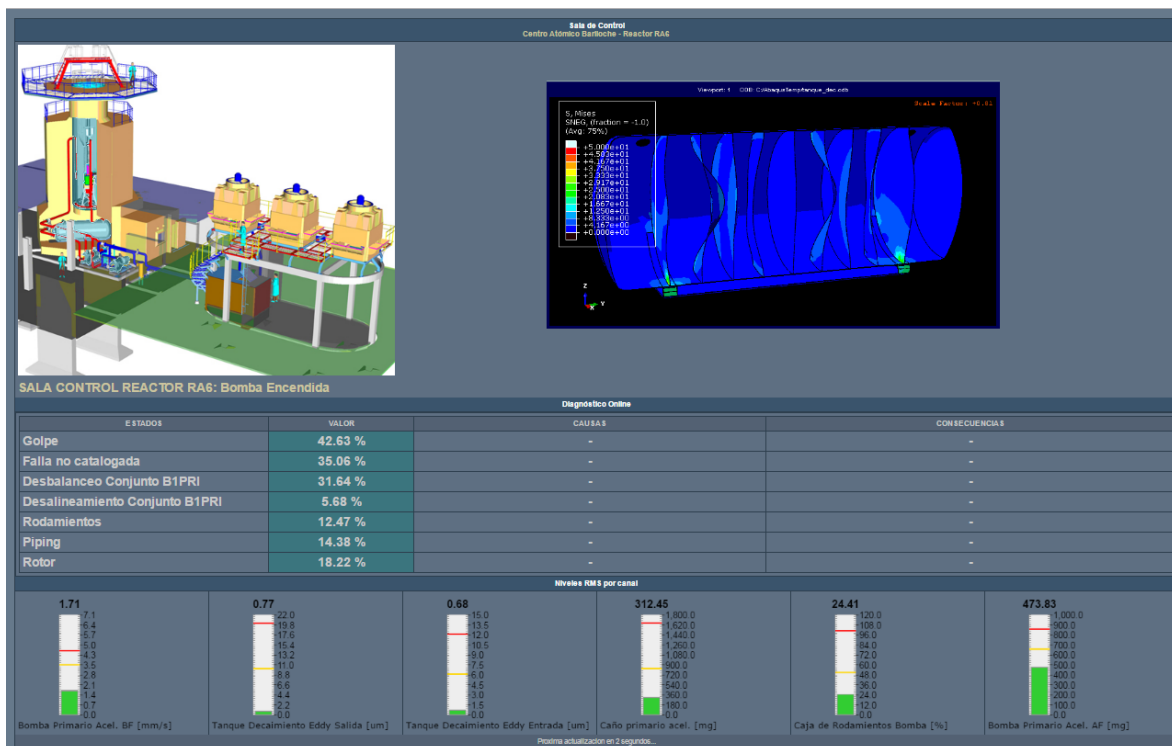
Sala de Control
Centro Atómico Bariloche - Reactor RA6

Viewport: 1 ODB: C:/Abaqus/Temp/tanque_dec.odb

Scale Factor: +0.01

S, Mises
SNEG, (fraction = -1.0)
(Avg: 75%)
+5.000e+01
+4.583e+01
+4.167e+01
+3.750e+01
+3.333e+01
+2.917e+01
+2.500e+01
+2.083e+01
+1.667e+01
+1.250e+01
+8.333e+00
+4.167e+00
+0.000e+00

Z
Y
X

SALA CONTROL REACTOR RA6: Bomba Encendida

Diagnóstico Online

| ESTADOS | VALOR | CAUSAS | CONSECUENCIAS |
|---|---|---|---|
| Golpe | 42.63 % | - | - |
| Falla no catalogada | 35.06 % | - | - |
| Desbalanceo Conjunto B1PRI | 31.64 % | - | - |
| Desalineamiento Conjunto B1PRI | 5.68 % | - | - |
| Rodamientos | 12.47 % | - | - |
| Piping | 14.38 % | - | - |
| Rotor | 18.22 % | - | - |

Niveles RMS por canal

1.71
7.1 6.4 5.7 5.0 4.3 3.5 2.8 2.1 1.4 0.7 0.0
Bomba Primario Acel. BF [mm/s]

0.77
22.0 19.8 17.6 15.4 13.2 11.0 8.8 6.6 4.4 2.2 0.0
Tanque Decaimiento Eddy Salida [um]

0.68
15.0 13.5 12.0 10.5 9.0 7.5 6.0 4.5 3.0 1.5 0.0
Tanque Decaimiento Eddy Entrada [um]

312.45
1,800.0 1,620.0 1,440.0 1,260.0 1,080.0 900.0 720.0 540.0 360.0 180.0 0.0
Caño primario acel. [mg]

24.41
120.0 108.0 96.0 84.0 72.0 60.0 48.0 36.0 24.0 12.0 0.0
Caja de Rodamientos Bomba [%]

473.83
1,000.0 900.0 800.0 700.0 600.0 500.0 400.0 300.0 200.0 100.0 0.0
Bomba Primario Acel. AF [mg]

Proxima actualizacion en 2 segundos...